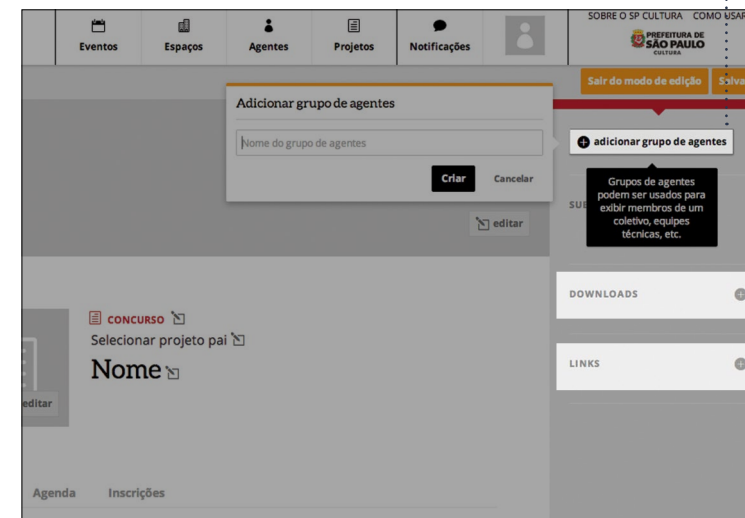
Eventos Espaços Agentes Projetos Notificações

SOBRE O SP CULTURA COMO USAR

PREFEITURA DE SÃO PAULO CULTURA

Sair do modo de edição Salva

Adicionar grupo de agentes

Nome do grupo de agentes

Criar Cancelar

adicionar grupo de agentes

Grupos de agentes podem ser usados para exibir membros de um coletivo, equipes técnicas, etc.

SU

editar

DOWNLOADS

LINKS

CONCURSO

Selecionar projeto pai

Nome

editar

Agenda Inscrições